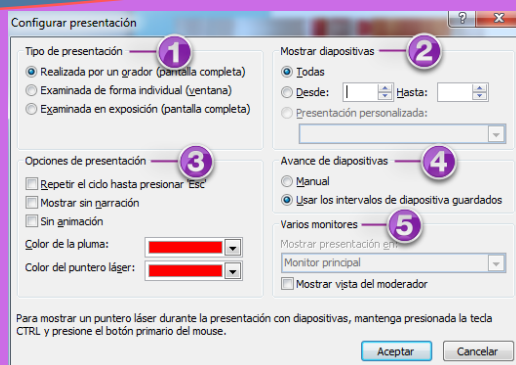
Configurar presentación

?

Tipo de presentación

1

Realizada por un orador (pantalla completa)

Examinada de forma individual (ventana)

Examinada en exposición (pantalla completa)

Mostrar diapositivas

2

Todas

Desde:

Hasta:

Presentación personalizada:

Opciones de presentación

3

Repetir el ciclo hasta presionar 'Esc'

Mostrar sin narración

Sin animación

Color de la pluma:

Color del puntero láser:

Avance de diapositivas

4

Manual

Usar los intervalos de diapositiva guardados

Varios monitores

5

Mostrar presentación en:

Monitor principal

Mostrar vista del moderador

Para mostrar un puntero láser durante la presentación con diapositivas, mantenga presionada la tecla CTRL y presione el botón primario del mouse.

Aceptar

Cancelar